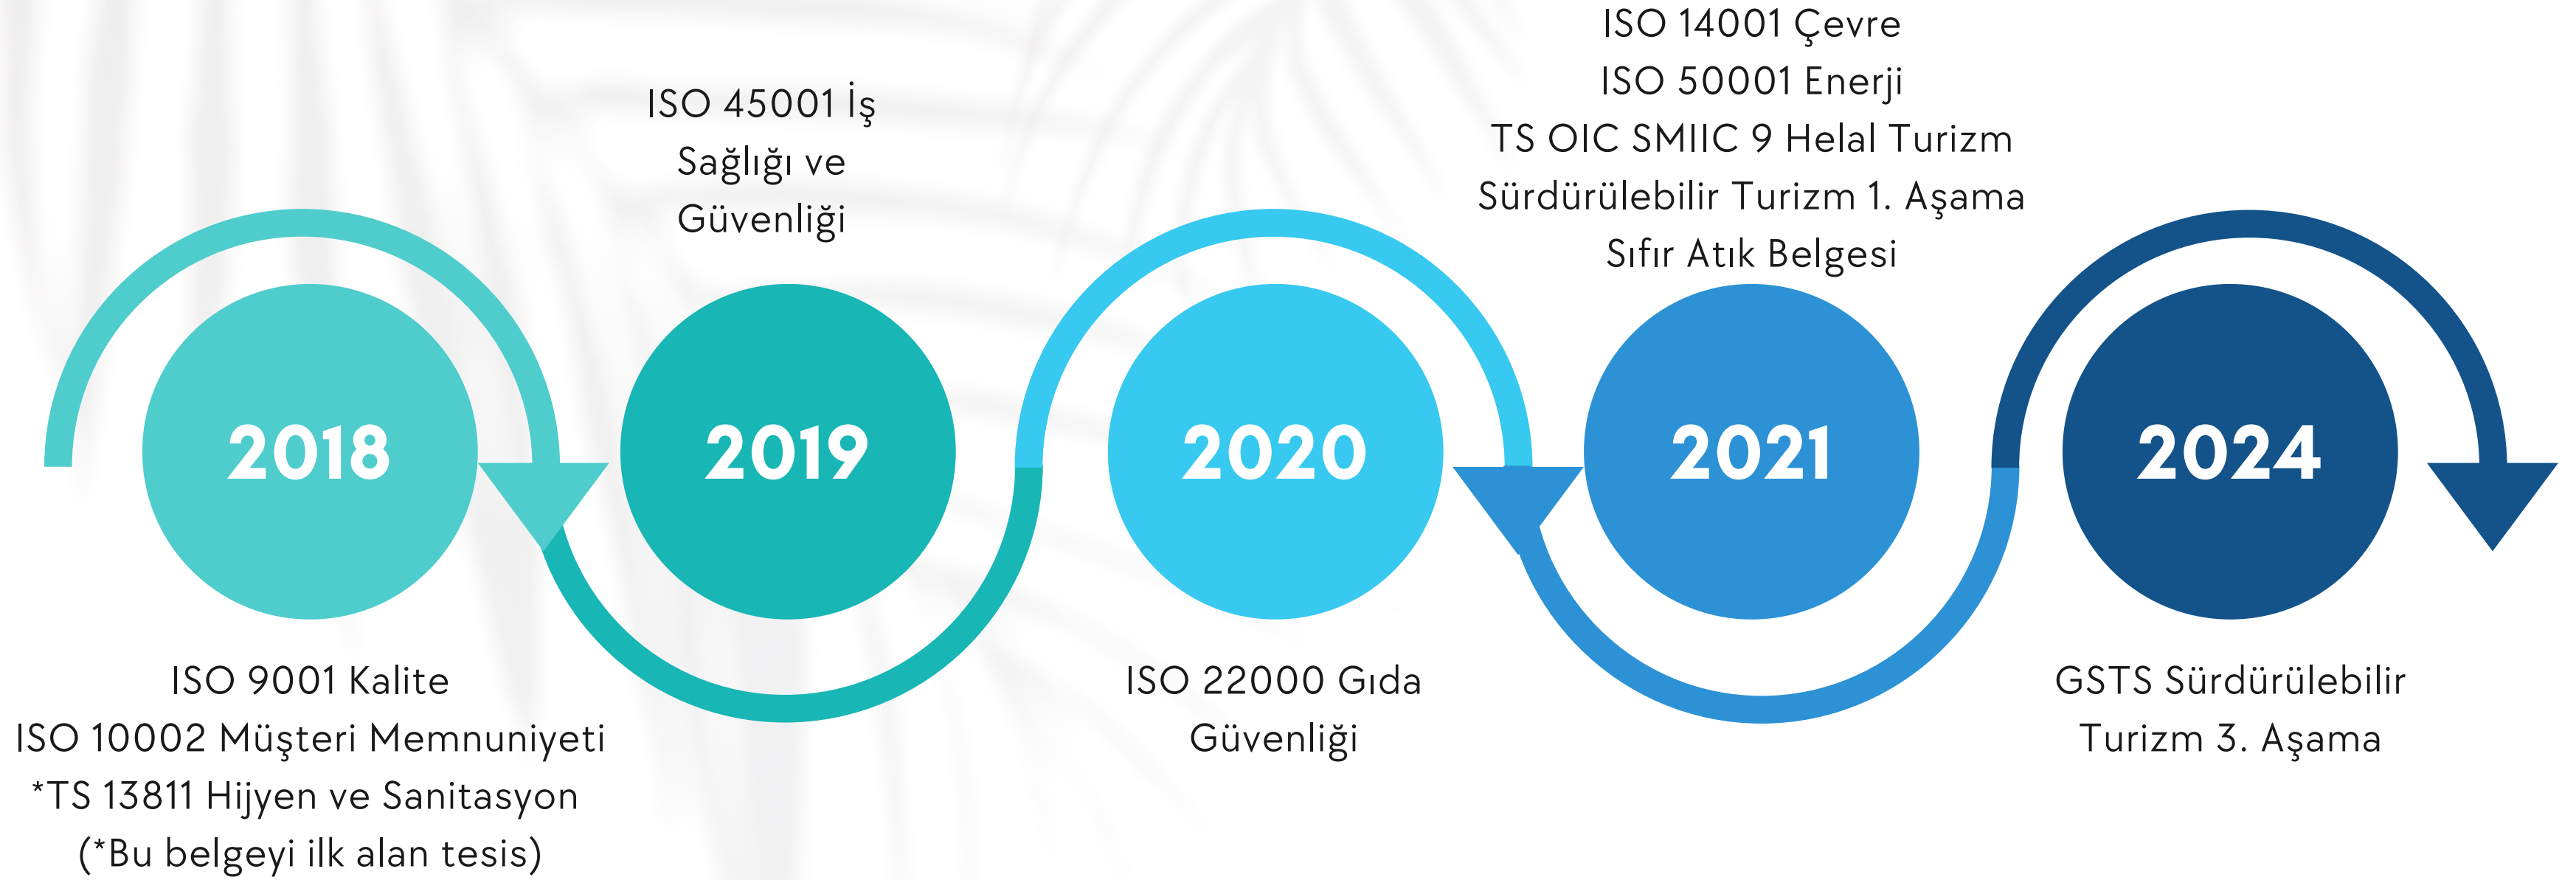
2018

ISO 9001 Kalite
ISO 10002 Müşteri Memnuniyeti
*TS 13811 Hijyen ve Sanitasyon
(*Bu belgeyi ilk alan tesis)

ISO 45001 İş
Sağlığı ve
Güvenliği

2019

2020

ISO 22000 Gıda
Güvenliği

ISO 14001 Çevre
ISO 50001 Enerji
TS OIC SMIIC 9 Helal Turizm
Sürdürülebilir Turizm 1. Aşama
Sıfır Atık Belgesi

2021

2024

GSTS Sürdürülebilir
Turizm 3. Aşama